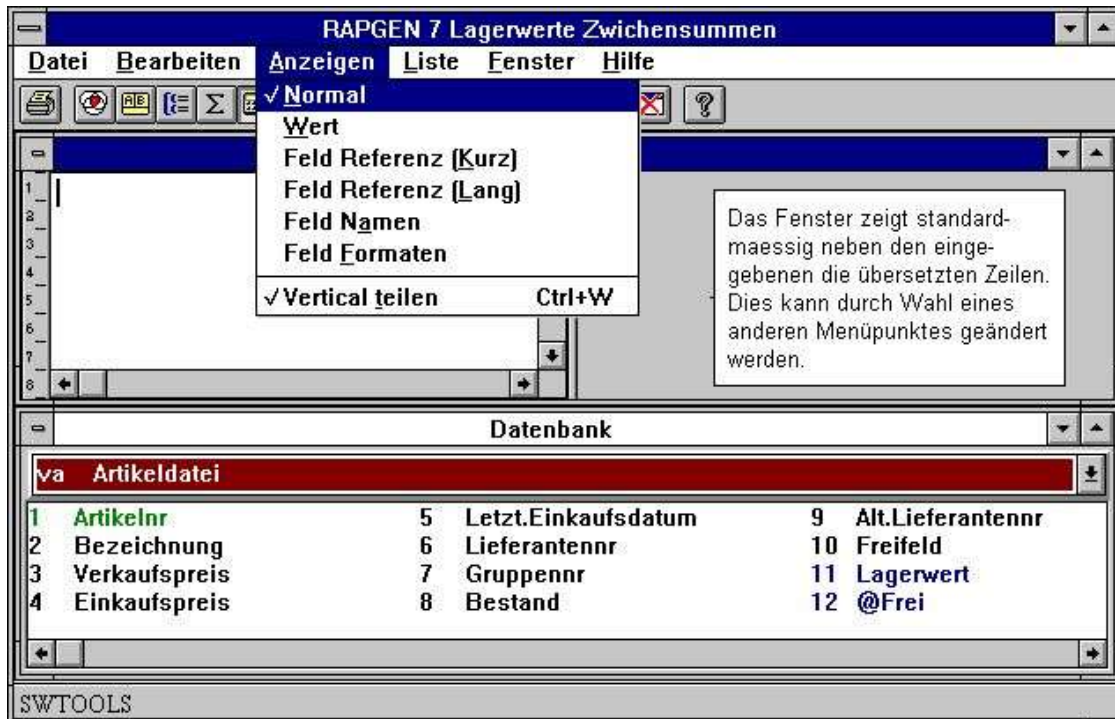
RAPGEN 7 Lagerwerte Zwichensummen

Datei Bearbeiten Anzeigen Liste Fenster Hilfe

✓Normal
Wert
Feld Referenz (Kurz)
Feld Referenz (Lang)
Feld Namen
Feld Formaten
✓Vertical teilen Ctrl+W

1
2
3
4
5
6
7
8

Das Fenster zeigt standardmaessig neben den eingegebenen die übersetzten Zeilen. Dies kann durch Wahl eines anderen Menüpunktes geändert werden.

Datenbank

va Artikeldatei

| | | | | | |
|---|---|---|---|---|---|
| 1 | Artikelnr | 5 | Letzt.Einkaufsdatum | 9 | Alt.Lieferantennr |
| 2 | Bezeichnung | 6 | Lieferantennr | 10 | Freifeld |
| 3 | Verkaufspreis | 7 | Gruppennr | 11 | Lagerwert |
| 4 | Einkaufspreis | 8 | Bestand | 12 | @Frei |

SWTOOLS